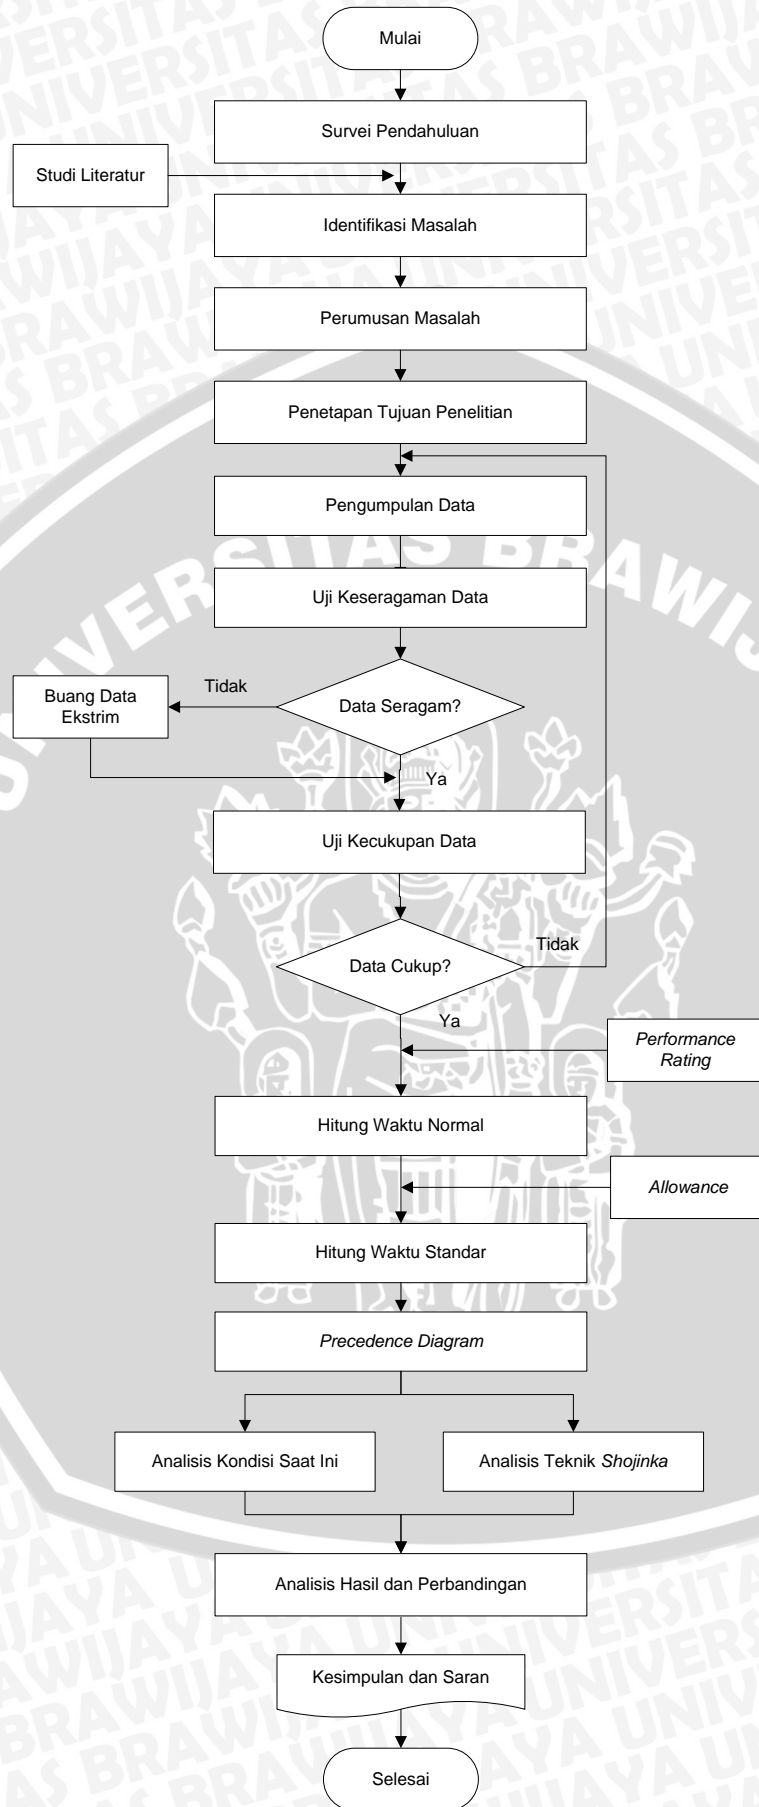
Mulai

Survei Pendahuluan

Studi Literatur

Identifikasi Masalah

Perumusan Masalah

Penetapan Tujuan Penelitian

Pengumpulan Data

Uji Keseragaman Data

Buang Data Ekstrim

Tidak

Data Seragam?

Ya

Uji Kecukupan Data

Tidak

Data Cukup?

Ya

Performance Rating

Hitung Waktu Normal

Allowance

Hitung Waktu Standar

Precedence Diagram

Analisis Kondisi Saat Ini

Analisis Teknik Shojinka

Analisis Hasil dan Perbandingan

Kesimpulan dan Saran

Selesai